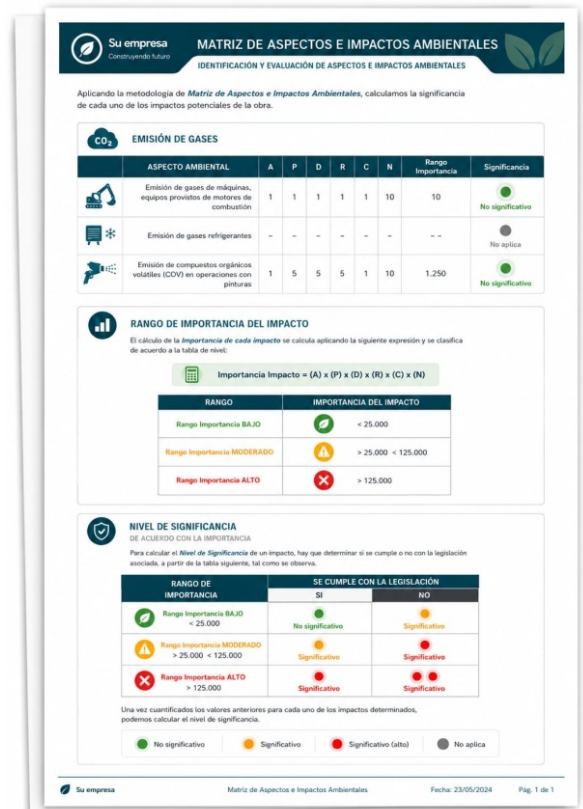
Su empresa
Construyendo futuro

MATRIZ DE ASPECTOS E IMPACTOS AMBIENTALES

IDENTIFICACIÓN Y EVALUACIÓN DE ASPECTOS E IMPACTOS AMBIENTALES

Aplicando la metodología de *Matriz de Aspectos e Impactos Ambientales*, calculamos la significancia de cada uno de los impactos potenciales de la obra.

$CO_2$ EMISIÓN DE GASES

| ASPECTO AMBIENTAL | A | P | D | R | C | N | Rango Importancia | Significancia |
|---|---|---|---|---|---|---|---|---|
| Emisión de gases de máquinas, equipos provistos de motores de combustión | 1 | 1 | 1 | 1 | 1 | 10 | 10 | No significativo |
| Emisión de gases refrigerantes | – | – | – | – | – | – | – – | No aplica |
| Emisión de compuestos orgánicos volátiles (COV) en operaciones con pinturas | 1 | 5 | 5 | 5 | 1 | 10 | 1.250 | No significativo |

RANGO DE IMPORTANCIA DEL IMPACTO

El cálculo de la *Importancia de cada impacto* se calcula aplicando la siguiente expresión y se clasifica de acuerdo a la tabla de nivel:

Importancia Impacto = (A) x (P) x (D) x (R) x (C) x (N)

| RANGO | IMPORTANCIA DEL IMPACTO |
|---|---|
| Rango Importancia BAJO | < 25.000 |
| Rango Importancia MODERADO | > 25.000 < 125.000 |
| Rango Importancia ALTO | > 125.000 |

NIVEL DE SIGNIFICANCIA
DE ACUERDO CON LA IMPORTANCIA

Para calcular el *Nivel de Significancia* de un impacto, hay que determinar si se cumple o no con la legislación asociada, a partir de la tabla siguiente, tal como se observa.

| RANGO DE IMPORTANCIA | SE CUMPLE CON LA LEGISLACIÓN SI | NO |
|---|---|---|
| Rango Importancia BAJO < 25.000 | No significativo | Significativo |
| Rango Importancia MODERADO > 25.000 < 125.000 | Significativo | Significativo |
| Rango Importancia ALTO > 125.000 | Significativo | Significativo |

Una vez cuantificados los valores anteriores para cada uno de los impactos determinados, podemos calcular el nivel de significancia.

No significativo   Significativo   Significativo (alto)   No aplica

Su empresa   Matriz de Aspectos e Impactos Ambientales   Fecha: 23/05/2024   Pág. 1 de 1